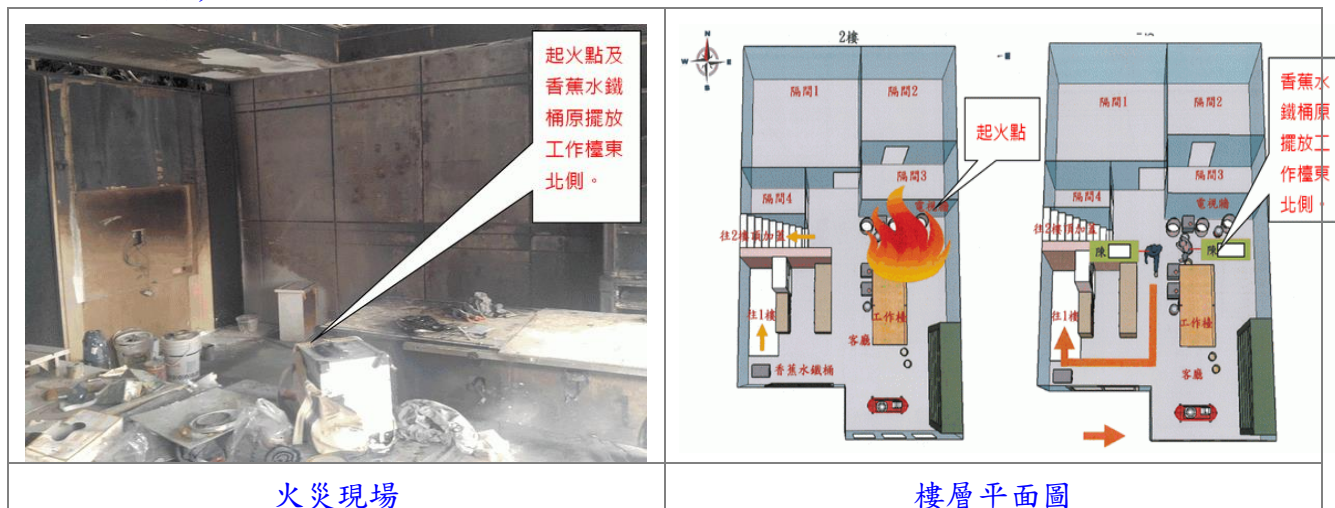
| 起火點及香蕉水鐵桶原擺放工作檯東北側。 | 2樓 隔間1 隔間2 起火點 隔間3 電視牆 隔間4 往2樓頂加蓋 往1樓 工作檯 客廳 香蕉水鐵桶 隔間1 隔間2 隔間3 電視牆 隔間4 往2樓頂加蓋 陳 陳 往1樓 工作檯 客廳 香蕉水鐵桶原擺放工作檯東北側。 |
|---|---|
| 火災現場 | 樓層平面圖 |